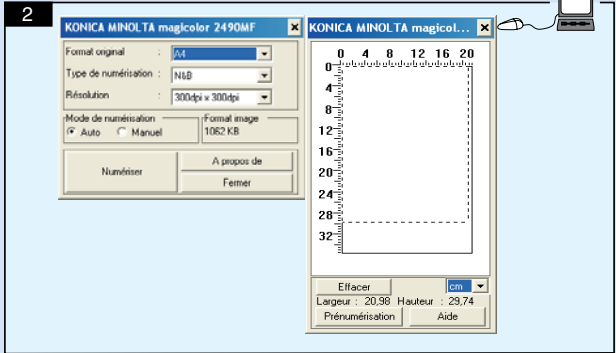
2

KONICA MINOLTA magicolor 2490MF

Format original : A4

Type de numérisation : N&B

Résolution : 300dpi x 300dpi

Mode de numérisation
Auto Manuel

Format image
1062 KB

Numériser

A propos de

Fermer

KONICA MINOLTA magicol...

0 4 8 12 16 20

0
4
8
12
16
20
24
28
32

Effacer

cm

Largeur : 20,98 Hauteur : 29,74

Prénumérisation

Aide